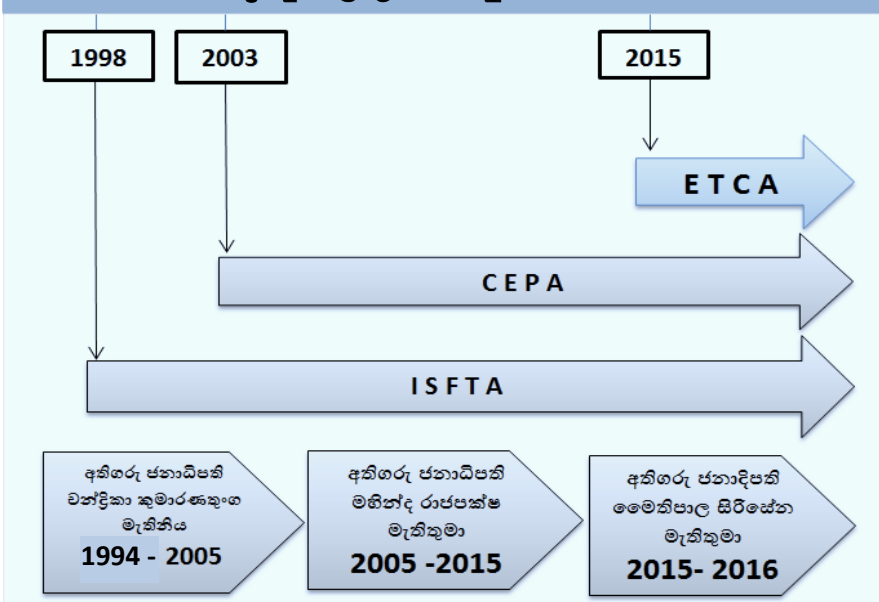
1998

2003

2015

E T C A

C E P A

I S F T A

අතිගරු ජනාධිපති චන්ද්‍රිකා කුමාරණතුංග මැතිනිය
1994 - 2005

අතිගරු ජනාධිපති මහින්ද රාජපක්ෂ මැතිතුමා
2005 -2015

අතිගරු ජනාදිපති මෛතිපාල සිරිසේන මැතිතුමා
2015- 2016